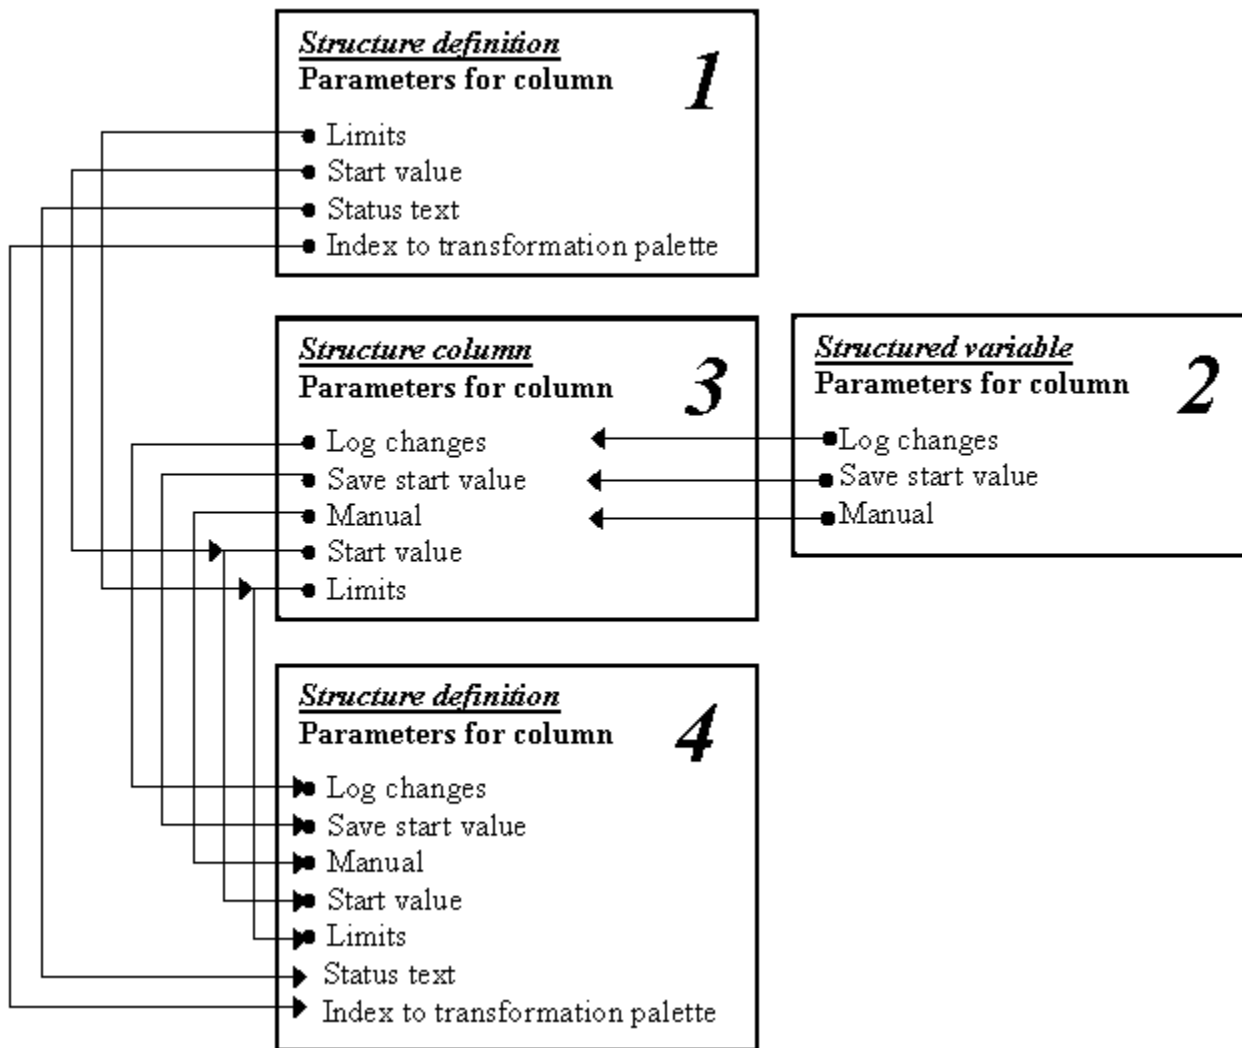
Structure definition
Parameters for column
1
Limits
Start value
Status text
Index to transformation palette

Structure column
Parameters for column
3
Log changes
Save start value
Manual
Start value
Limits

Structured variable
Parameters for column
2
Log changes
Save start value
Manual

Structure definition
Parameters for column
4
Log changes
Save start value
Manual
Start value
Limits
Status text
Index to transformation palette